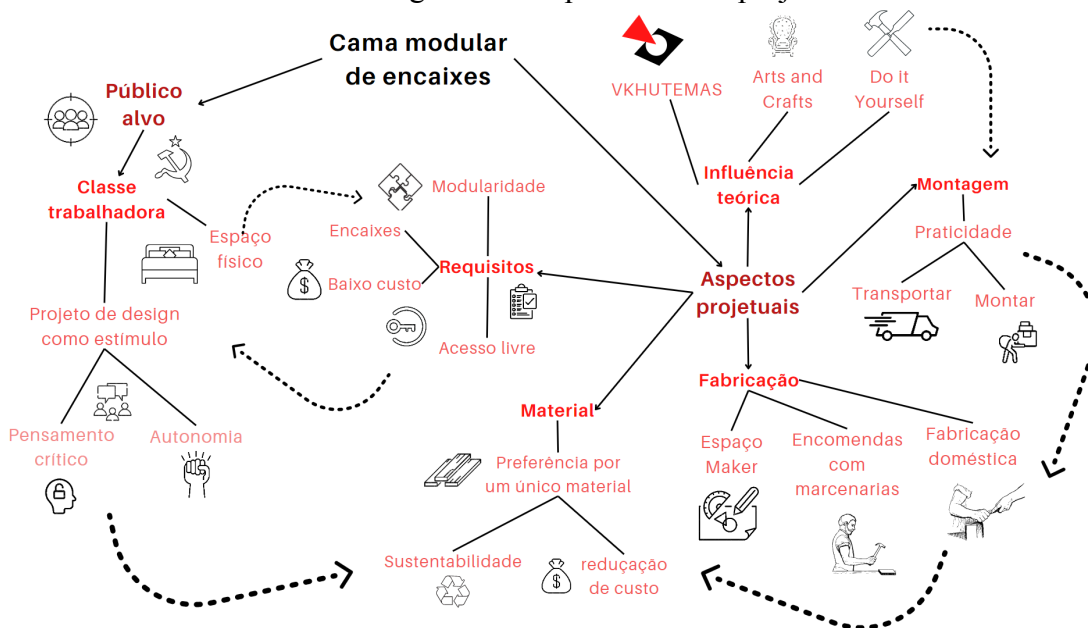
Cama modular de encaixes

Público alvo

Classe trabalhadora

Espaço físico

Projeto de design como estímulo

Pensamento crítico

Autonomia

Modularidade

Encaixes

Requisitos

Baixo custo

Acesso livre

Material

Preferência por um único material

Sustentabilidade

reduçação de custo

VKHUTEMAS

Arts and Crafts

Do It Yourself

Influência teórica

Aspectos projetuais

Montagem

Praticidade

Transportar

Montar

Fabricação

Espaço Maker

Encomendas com marcenarias

Fabricação doméstica